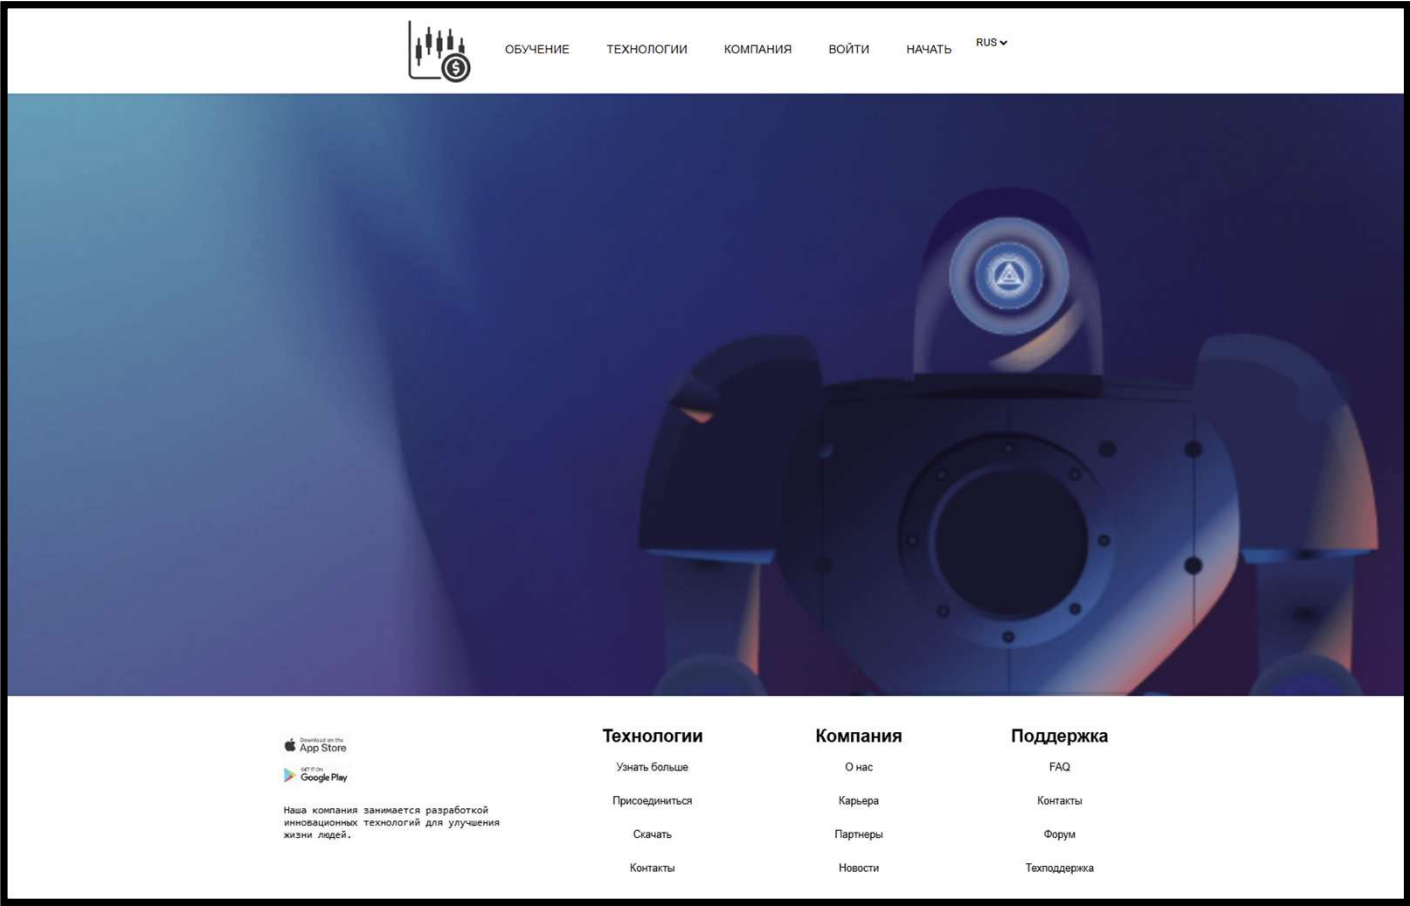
ОБУЧЕНИЕ ТЕХНОЛОГИИ КОМПАНИЯ ВОЙТИ НАЧАТЬ RUS

Download on the App Store

GET IT ON Google Play

Наша компания занимается разработкой инновационных технологий для улучшения жизни людей.

Технологии
Узнать больше
Присоединиться
Скачать
Контакты

Компания
О нас
Карьера
Партнеры
Новости

Поддержка
FAQ
Контакты
Форум
Техподдержка